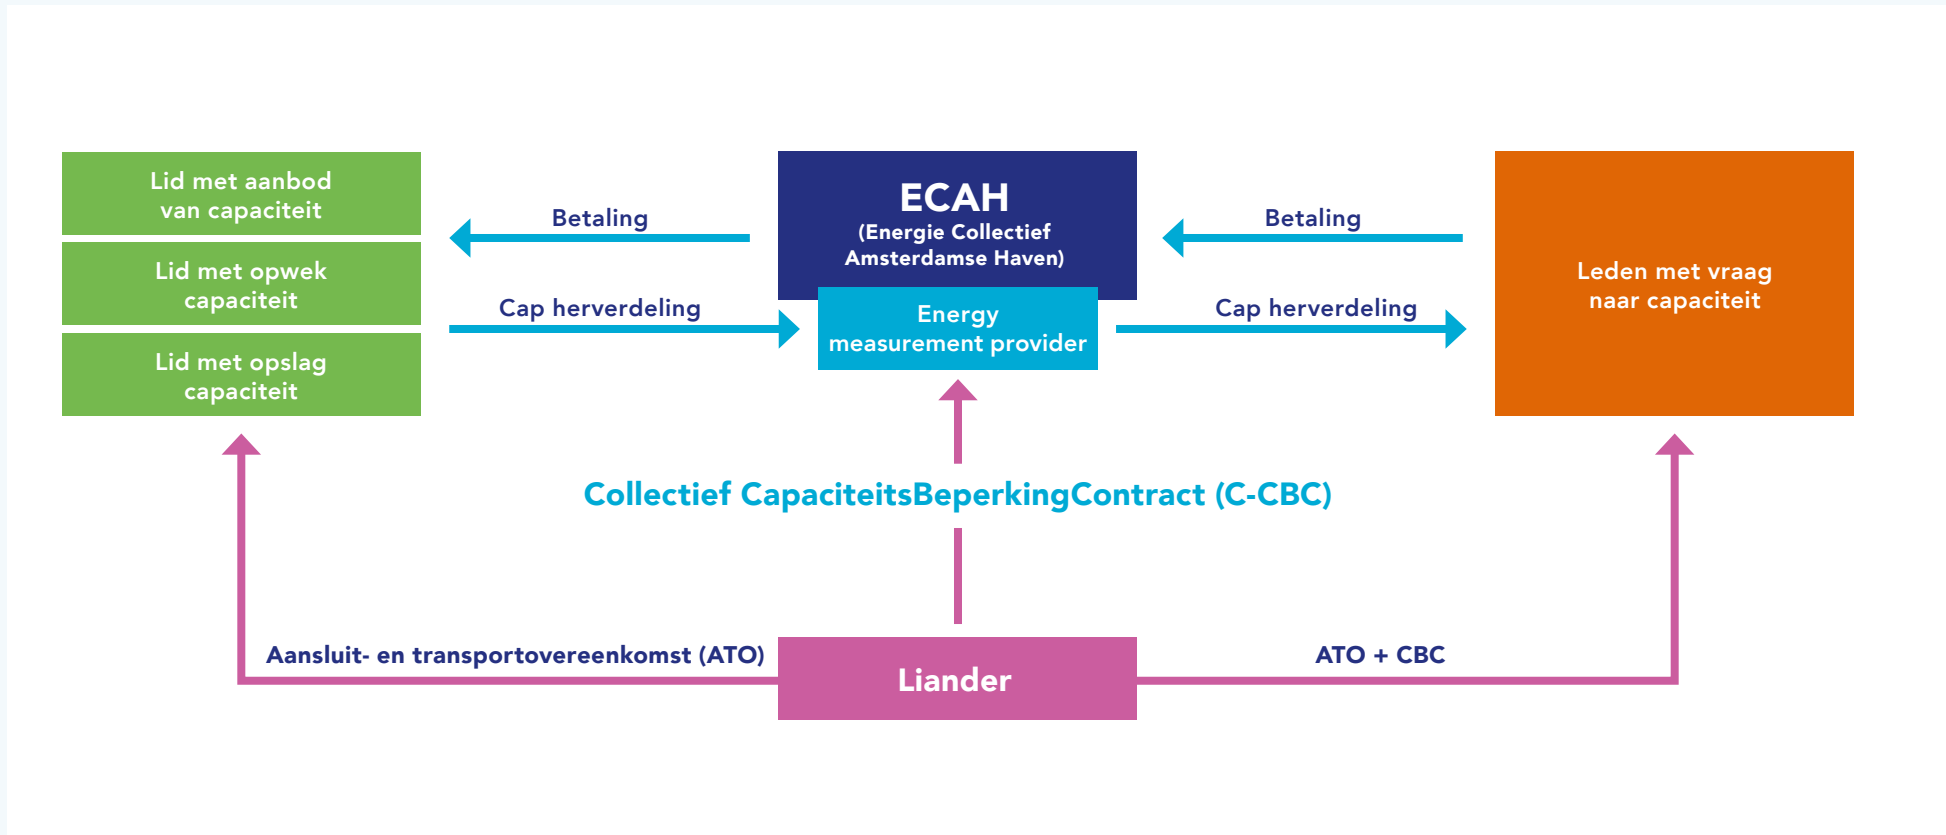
Lid met aanbod van capaciteit

Lid met opwek capaciteit

Lid met opslag capaciteit

Betaling

Cap herverdeling

ECAH
(Energie Collectief Amsterdamse Haven)

Energy measurement provider

Betaling

Cap herverdeling

Leden met vraag naar capaciteit

Collectief CapaciteitsBeperkingContract (C-CBC)

Aansluit- en transportovereenkomst (ATO)

Liander

ATO + CBC